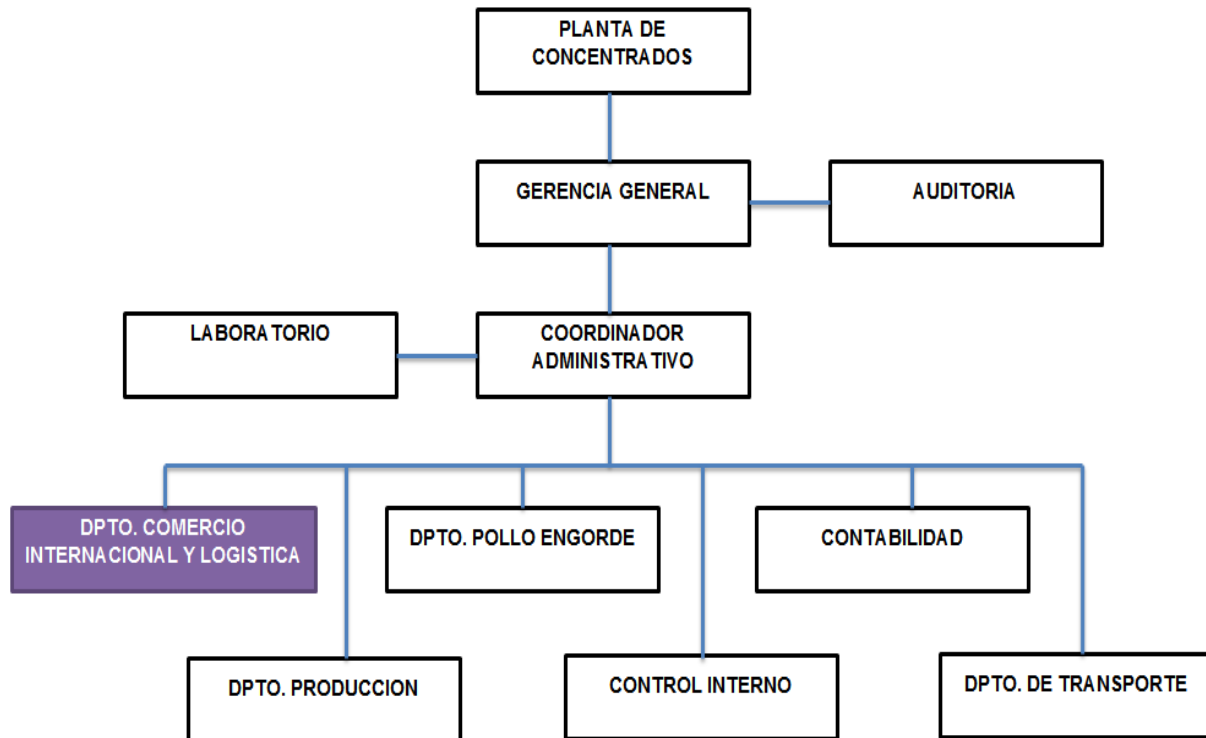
PLANTA DE CONCENTRADOS

GERENCIA GENERAL

AUDITORIA

LABORATORIO

COORDINADOR ADMINISTRATIVO

DPTO. COMERCIO INTERNACIONAL Y LOGISTICA

DPTO. POLLO ENGORDE

CONTABILIDAD

DPTO. PRODUCCION

CONTROL INTERNO

DPTO. DE TRANSPORTE